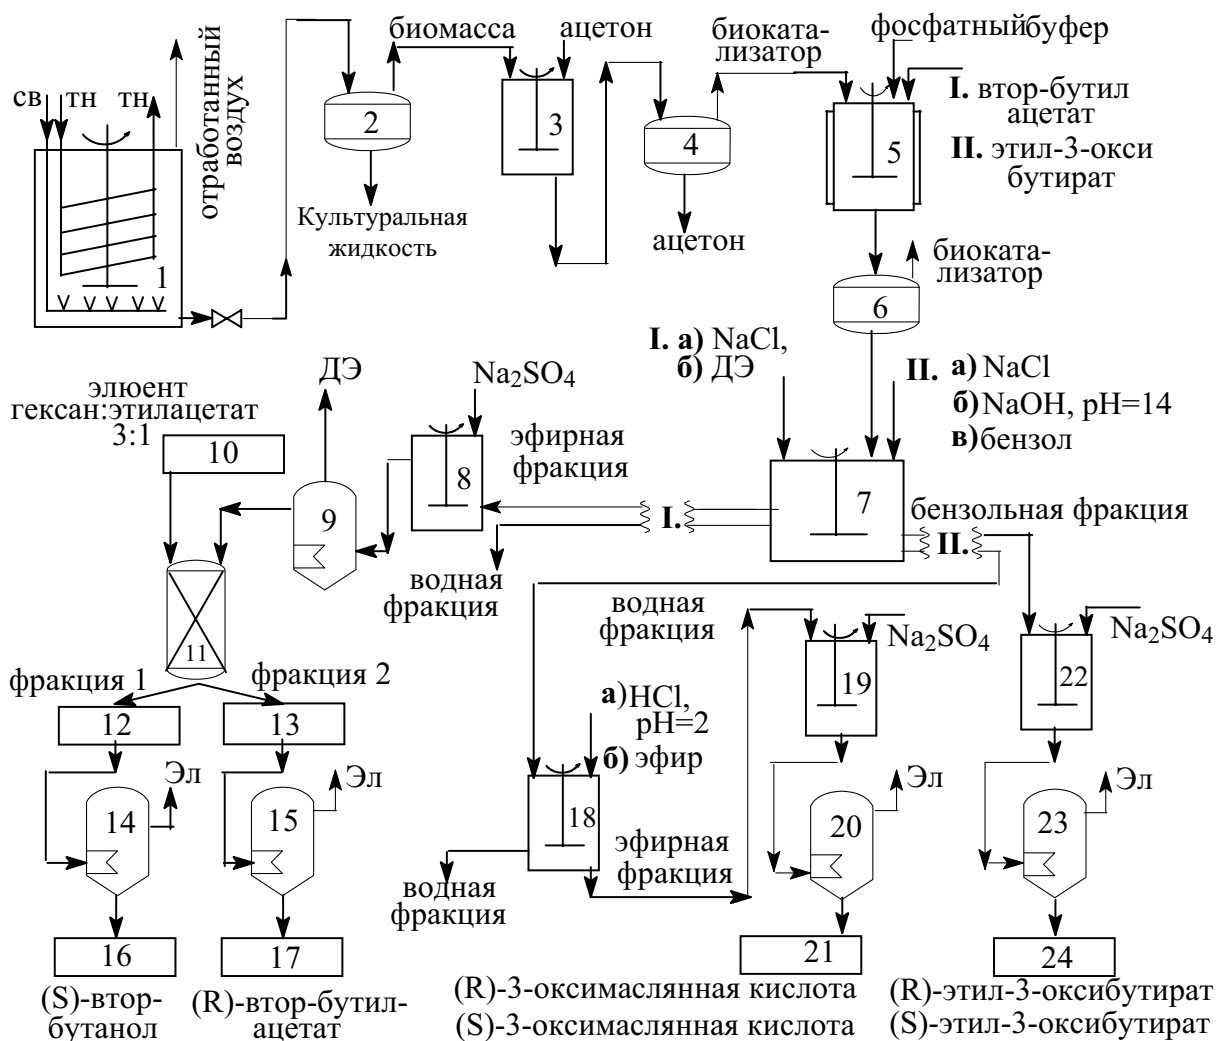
св тн тн
отработанный воздух
1
2
биомасса
Культуральная жидкость
3
ацетон
4
ацетон
биокатализатор
фосфатный буфер
5
I. втор-бутил ацетат
II. этил-3-окси бутират
6
биокатализатор
I. а) NaCl,
б) ДЭ
II. а) NaCl
б) NaOH, pH=14
в) бензол
7
бензольная фракция
I.
II.
ДЭ
$Na_2SO_4$
8
эфирная фракция
водная фракция
элюент гексан:этилацетат 3:1
10
9
11
фракция 1
фракция 2
12
13
14
Эл
15
Эл
16
17
(S)-втор-бутанол
(R)-втор-бутил-ацетат
водная фракция
а) HCl, pH=2
б) эфир
18
водная фракция
эфирная фракция
19
$Na_2SO_4$
20
Эл
21
(R)-3-оксимаслянная кислота
(S)-3-оксимаслянная кислота
22
$Na_2SO_4$
23
Эл
24
(R)-этил-3-оксибутират
(S)-этил-3-оксибутират